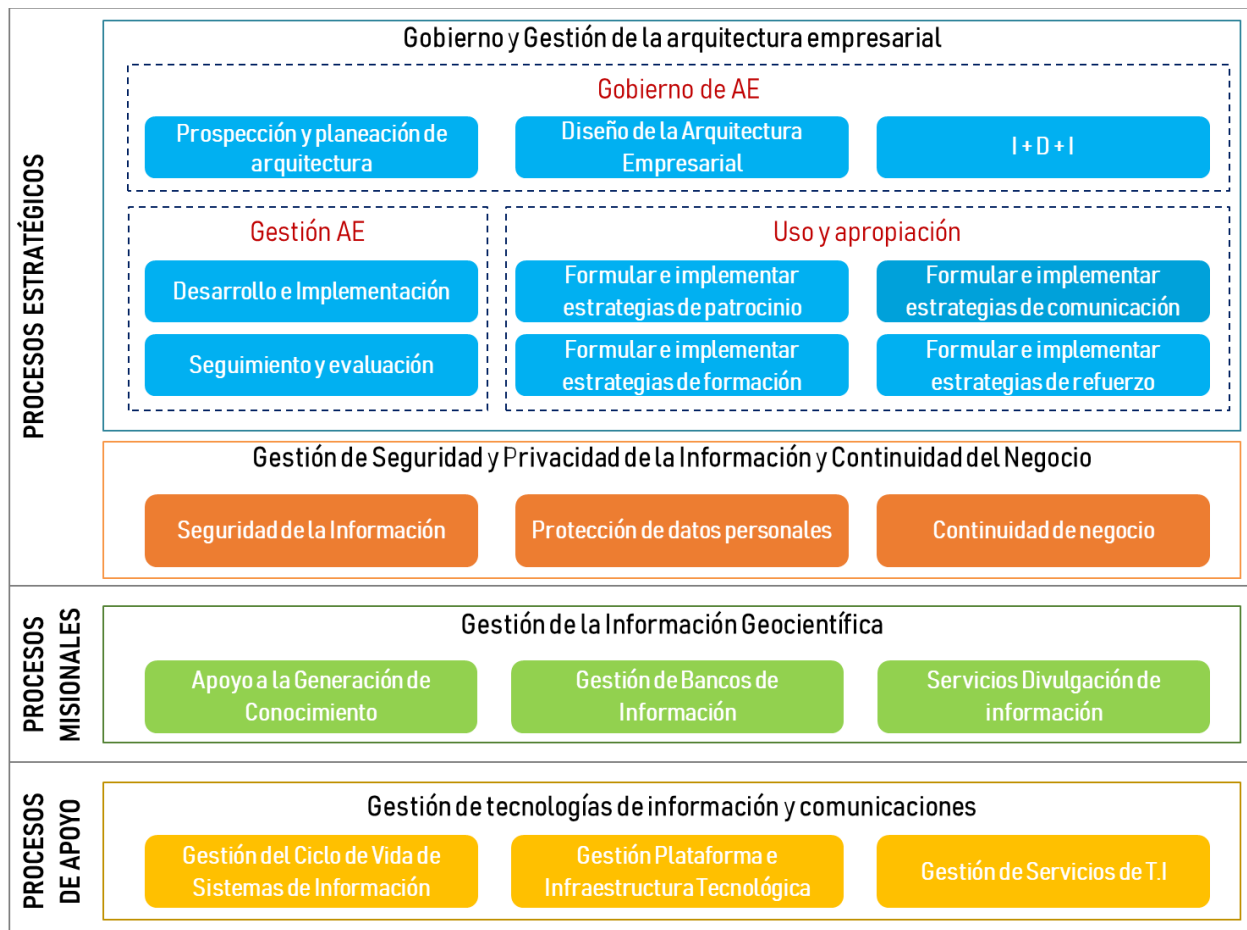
PROCESOS ESTRATÉGICOS

Gobierno y Gestión de la arquitectura empresarial

Gobierno de AE

Prospección y planeación de arquitectura

Diseño de la Arquitectura Empresarial

I + D + I

Gestión AE

Desarrollo e Implementación

Seguimiento y evaluación

Uso y apropiación

Formular e implementar estrategias de patrocinio

Formular e implementar estrategias de comunicación

Formular e implementar estrategias de formación

Formular e implementar estrategias de refuerzo

Gestión de Seguridad y Privacidad de la Información y Continuidad del Negocio

Seguridad de la Información

Protección de datos personales

Continuidad de negocio

PROCESOS MISIONALES

Gestión de la Información Geocientífica

Apoyo a la Generación de Conocimiento

Gestión de Bancos de Información

Servicios Divulgación de información

PROCESOS DE APOYO

Gestión de tecnologías de información y comunicaciones

Gestión del Ciclo de Vida de Sistemas de Información

Gestión Plataforma e Infraestructura Tecnológica

Gestión de Servicios de T.I